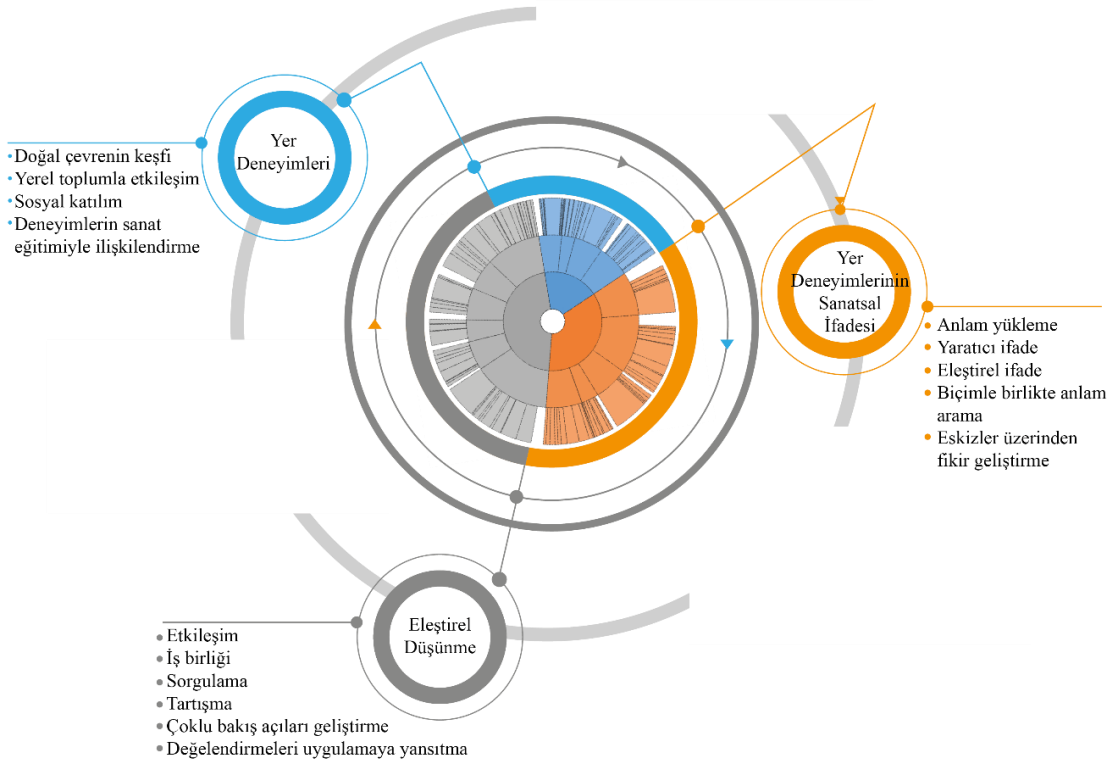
Yer Deneyimleri

Doğal çevrenin keşfi
Yerel toplumla etkileşim
Sosyal katılım
Deneyimlerin sanat eğitimiyle ilişkilendirme

Yer Deneyimlerinin Sanatsal İfadesi

Anlam yükleme
Yaratıcı ifade
Eleştirel ifade
Biçimle birlikte anlam arama
Eskizler üzerinden fikir geliştirme

Eleştirel Düşünme

Etkileşim
İş birliği
Sorgulama
Tartışma
Çoklu bakış açıları geliştirme
Değelendirmeleri uygulamaya yansıtma